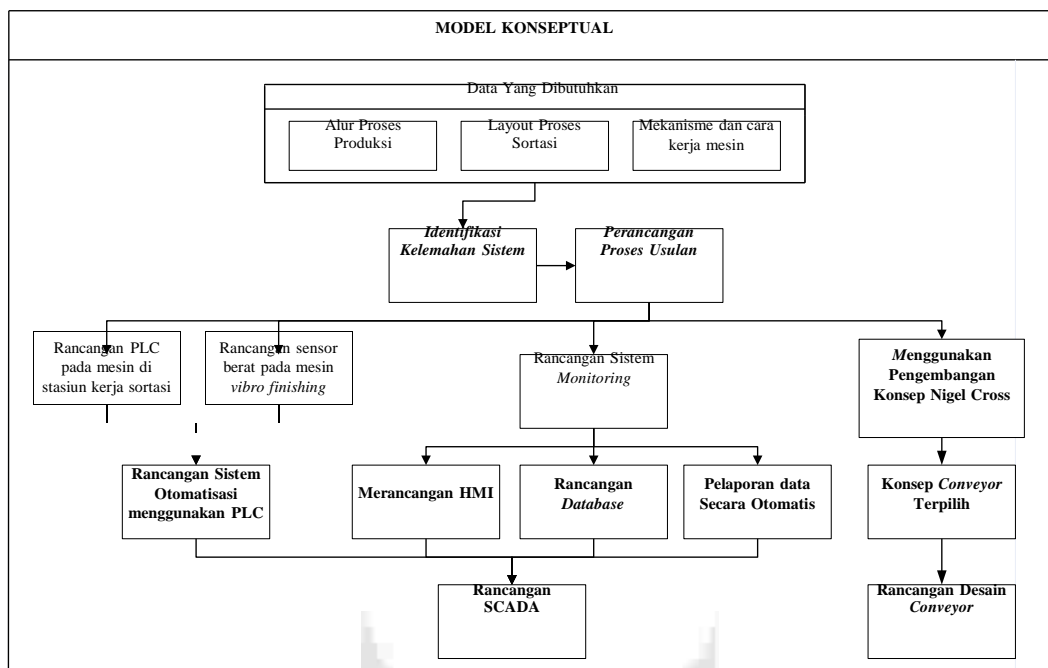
MODEL KONSEPTUAL

Data Yang Dibutuhkan

Alur Proses Produksi

Layout Proses Sortasi

Mekanisme dan cara kerja mesin

Identifikasi Kelemahan Sistem

Perancangan Proses Usulan

Rancangan PLC pada mesin di stasiun kerja sortasi

Rancangan sensor berat pada mesin vibro finishing

Rancangan Sistem Monitoring

Menggunakan Pengembangan Konsep Nigel Cross

Rancangan Sistem Otomatisasi menggunakan PLC

Merancangan HMI

Rancangan Database

Pelaporan data Secara Otomatis

Konsep Conveyor Terpilih

Rancangan SCADA

Rancangan Desain Conveyor